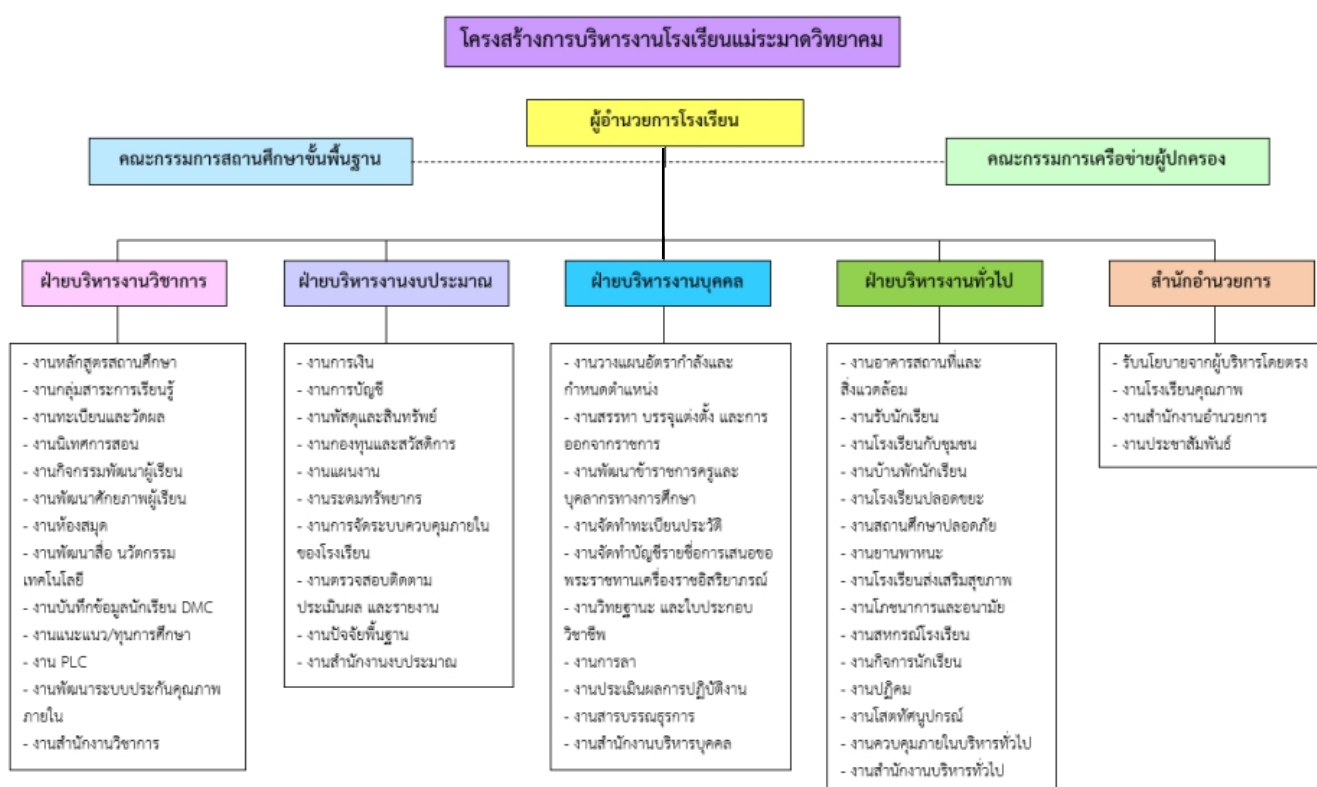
โครงสร้างการบริหารงานโรงเรียนแม่ระมาดวิทยาคม

ผู้อำนวยการโรงเรียน

คณะกรรมการสถานศึกษาขั้นพื้นฐาน

คณะกรรมการเครือข่ายผู้ปกครอง

ฝ่ายบริหารงานวิชาการ

- งานหลักสูตรสถานศึกษา
- งานกลุ่มสาระการเรียนรู้
- งานทะเบียนและวัดผล
- งานนิเทศการสอน
- งานกิจกรรมพัฒนาผู้เรียน
- งานพัฒนาศักยภาพผู้เรียน
- งานห้องสมุด
- งานพัฒนาสื่อ นวัตกรรม เทคโนโลยี
- งานบันทึกข้อมูลนักเรียน DMC
- งานแนะแนว/ทุนการศึกษา
- งาน PLC
- งานพัฒนาระบบประกันคุณภาพภายใน
- งานสำนักงานวิชาการ

ฝ่ายบริหารงานงบประมาณ

- งานการเงิน
- งานการบัญชี
- งานพัสดุและสินทรัพย์
- งานกองทุนและสวัสดิการ
- งานแผนงาน
- งานระดมทรัพยากร
- งานการจัดระบบควบคุมภายในของโรงเรียน
- งานตรวจสอบติดตามประเมินผล และรายงาน
- งานปัจจัยพื้นฐาน
- งานสำนักงานงบประมาณ

ฝ่ายบริหารงานบุคคล

- งานวางแผนอัตรากำลังและกำหนดตำแหน่ง
- งานสรรหา บรรจุแต่งตั้ง และการออกจากราชการ
- งานพัฒนาข้าราชการครูและบุคลากรทางการศึกษา
- งานจัดทำทะเบียนประวัติ
- งานจัดทำบัญชีรายชื่อการเสนอขอพระราชทานเครื่องราชอิสริยาภรณ์
- งานวิทยฐานะ และใบประกอบวิชาชีพ
- งานการลา
- งานประเมินผลการปฏิบัติงาน
- งานสารบรรณธุรการ
- งานสำนักงานบริหารบุคคล

ฝ่ายบริหารงานทั่วไป

- งานอาคารสถานที่และสิ่งแวดล้อม
- งานรับนักเรียน
- งานโรงเรียนกับชุมชน
- งานบ้านพักนักเรียน
- งานโรงเรียนปลอดขยะ
- งานสถานศึกษาปลอดภัย
- งานยานพาหนะ
- งานโรงเรียนส่งเสริมสุขภาพ
- งานโภชนาการและอนามัย
- งานสหกรณ์โรงเรียน
- งานกิจการนักเรียน
- งานปฏิคม
- งานโสตทัศนูปกรณ์
- งานควบคุมภายในบริหารทั่วไป
- งานสำนักงานบริหารทั่วไป

สำนักอำนวยการ

- รับนโยบายจากผู้บริหารโดยตรง
- งานโรงเรียนคุณภาพ
- งานสำนักงานอำนวยการ
- งานประชาสัมพันธ์